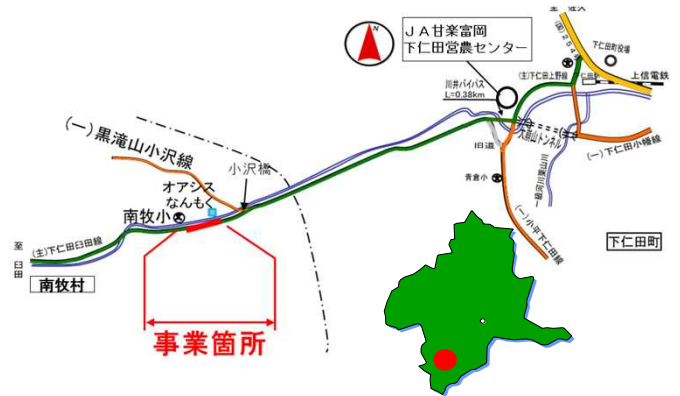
N

ＪＡ甘楽富岡
下仁田営農センター

(国)254

下仁田町役場

(主)下仁田上野線

上信電鉄

川井バイパス
L=0.38km

(一)黒滝山小沢線

小沢橋

大桑原トンネル

(一)下仁田小幡線

旧道

青倉小

オアシス
なんもく

南牧小

至臼田

(主)下仁田臼田線

(一)小平下仁田線

下仁田町

南牧村

事業箇所